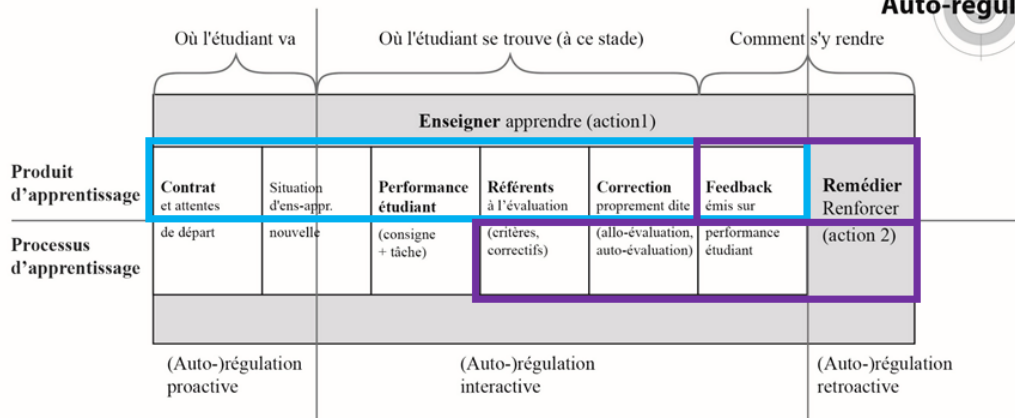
Auto-régul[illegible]

Où l'étudiant va

Où l'étudiant se trouve (à ce stade)

Comment s'y rendre

**Enseigner** apprendre (action1)

Produit d'apprentissage

Processus d'apprentissage

| Contrat et attentes de départ | Situation d'ens-appr. nouvelle | Performance étudiant (consigne + tâche) | Référents à l'évaluation (critères, correctifs) | Correction proprement dite (allo-évaluation, auto-évaluation) | Feedback émis sur performance étudiant | Remédier Renforcer (action 2) |
|---|---|---|---|---|---|---|

(Auto-)régulation proactive

(Auto-)régulation interactive

(Auto-)régulation retroactive